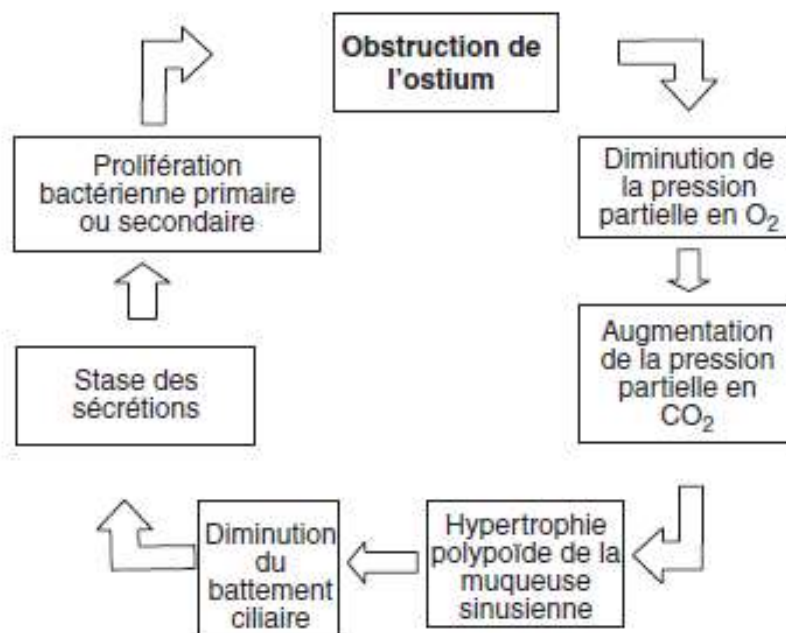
Obstruction de l'ostium

Diminution de la pression partielle en $O_2$

Augmentation de la pression partielle en $CO_2$

Hypertrophie polypoïde de la muqueuse sinusienne

Diminution du battement ciliaire

Stase des sécrétions

Prolifération bactérienne primaire ou secondaire